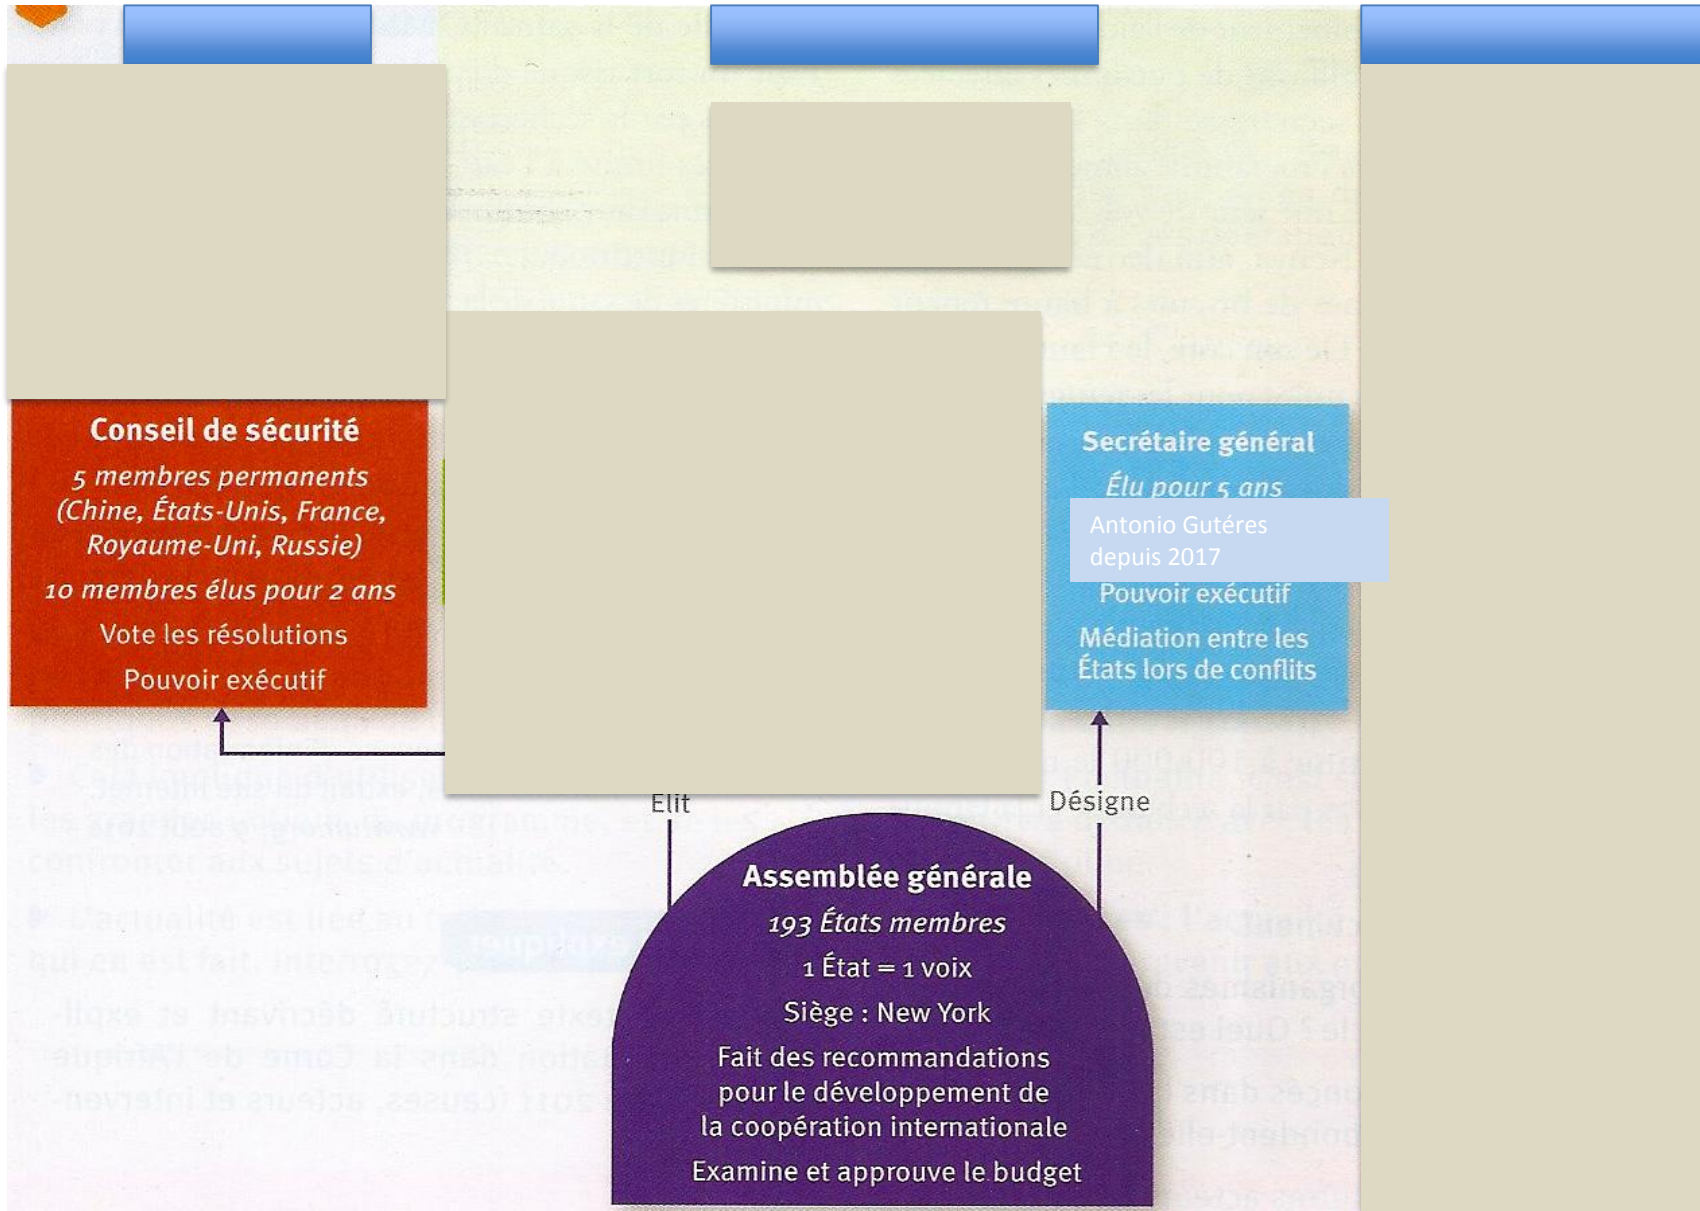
Conseil de sécurité

5 membres permanents (Chine, États-Unis, France, Royaume-Uni, Russie)

10 membres élus pour 2 ans

Vote les résolutions

Pouvoir exécutif

Secrétaire général

Élu pour 5 ans

Antonio Gutéres depuis 2017

Pouvoir exécutif

Médiation entre les États lors de conflits

Élit

Désigne

Assemblée générale

193 États membres

1 État = 1 voix

Siège : New York

Fait des recommandations pour le développement de la coopération internationale

Examine et approuve le budget